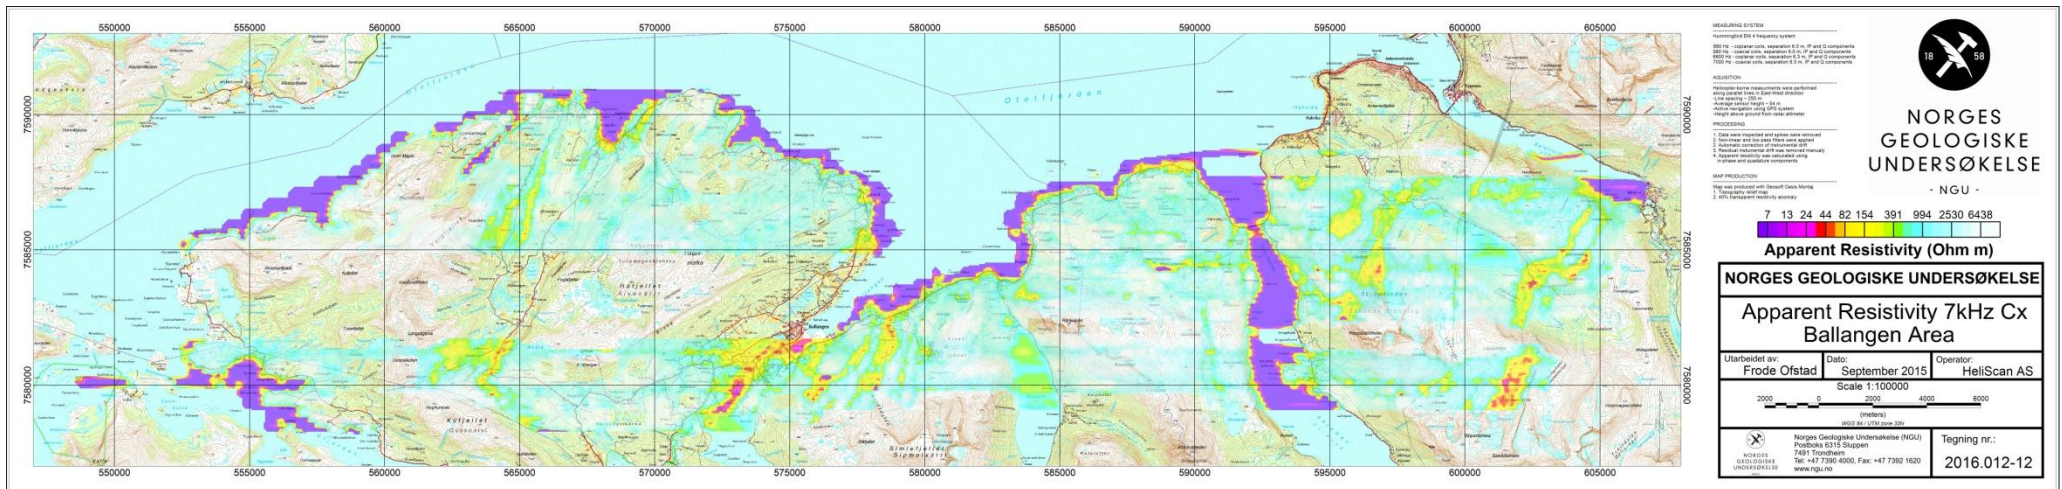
550000 555000 560000 565000 570000 575000 580000 585000 590000 595000 600000 605000

7590000
7585000
7580000

Ofotfjorden
Ballangen
Håfjellet
Kuljfjellet

MEASURING SYSTEM
Hummingbird EM 4-frequency system
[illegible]

AQUISITION
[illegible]

PROCESSING
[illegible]

MAP PRODUCTION
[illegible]

18 58
NORGES GEOLOGISKE UNDERSØKELSE
- NGU -

7 13 24 44 82 154 391 994 2530 6438
Apparent Resistivity (Ohm m)

NORGES GEOLOGISKE UNDERSØKELSE

Apparent Resistivity 7kHz Cx
Ballangen Area

| Utarbeidet av: Frode Ofstad | Dato: September 2015 | Operator: HeliScan AS |

Scale 1:100000
2000 0 2000 4000 6000
(meters)
WGS 84 / UTM zone 33N

NORGES GEOLOGISKE UNDERSØKELSE
Norges Geologiske Undersøkelse (NGU)
Postboks 6315 Sluppen
7491 Trondheim
Tel: +47 7390 4000, Fax: +47 7392 1620
www.ngu.no

Tegning nr.:
2016.012-12